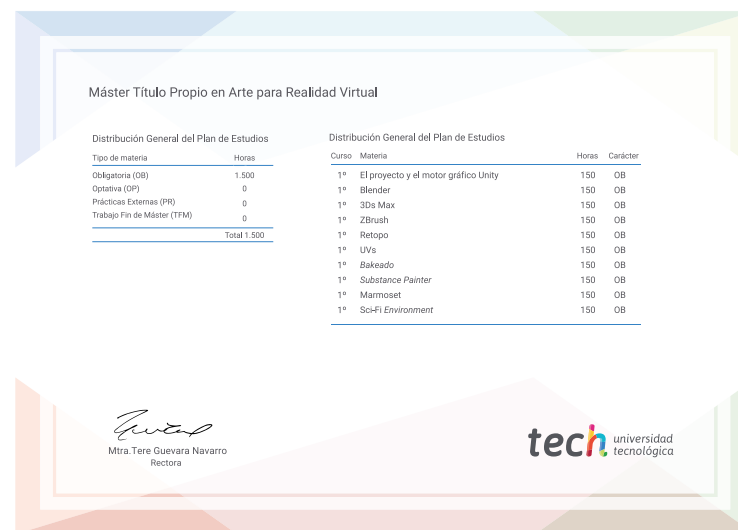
Máster Título Propio en Arte para Realidad Virtual

Distribución General del Plan de Estudios

| Tipo de materia | Horas |
|---|---|
| Obligatoria (OB) | 1.500 |
| Optativa (OP) | 0 |
| Prácticas Externas (PR) | 0 |
| Trabajo Fin de Máster (TFM) | 0 |
| | Total 1.500 |

Distribución General del Plan de Estudios

| Curso | Materia | Horas | Carácter |
|---|---|---|---|
| 1º | El proyecto y el motor gráfico Unity | 150 | OB |
| 1º | Blender | 150 | OB |
| 1º | 3Ds Max | 150 | OB |
| 1º | ZBrush | 150 | OB |
| 1º | Retopo | 150 | OB |
| 1º | UVs | 150 | OB |
| 1º | Bakeado | 150 | OB |
| 1º | Substance Painter | 150 | OB |
| 1º | Marmoset | 150 | OB |
| 1º | Sci-Fi Environment | 150 | OB |

Mtra.Tere Guevara Navarro
Rectora

tech universidad tecnológica